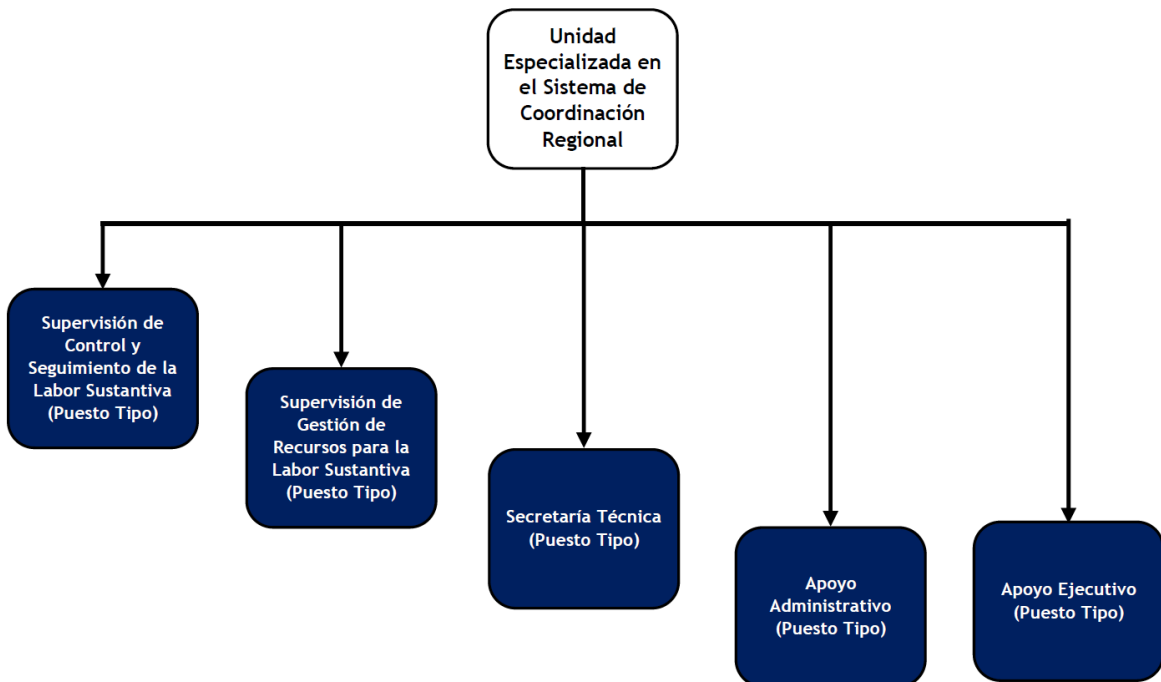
Unidad Especializada en el Sistema de Coordinación Regional

Supervisión de Control y Seguimiento de la Labor Sustantiva (Puesto Tipo)

Supervisión de Gestión de Recursos para la Labor Sustantiva (Puesto Tipo)

Secretaría Técnica (Puesto Tipo)

Apoyo Administrativo (Puesto Tipo)

Apoyo Ejecutivo (Puesto Tipo)